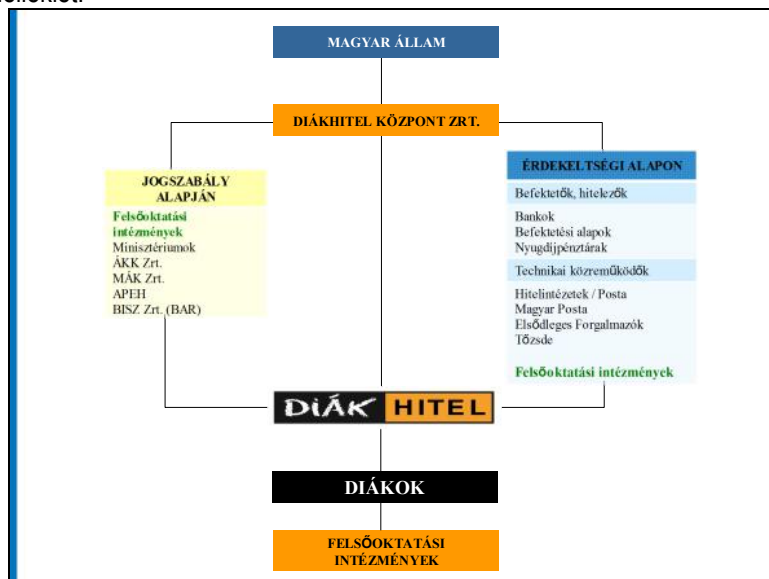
MAGYAR ÁLLAM

DIÁKHITEL KÖZPONT ZRT.

JOGSZABÁLY ALAPJÁN

Felsőoktatási intézmények
Minisztériumok
ÁKK Zrt.
MÁK Zrt.
APEH
BISZ Zrt. (BAR)

ÉRDEKELTSÉGI ALAPON

Befektetők, hitelezők

Bankok
Befektetési alapok
Nyugdíjpénztárak

Technikai közreműködők

Hitelintézetek / Posta
Magyar Posta
Elsődleges Forgalmazók
Tőzsde

Felsőoktatási intézmények

DIÁK HITEL

DIÁKOK

FELSŐOKTATÁSI INTÉZMÉNYEK